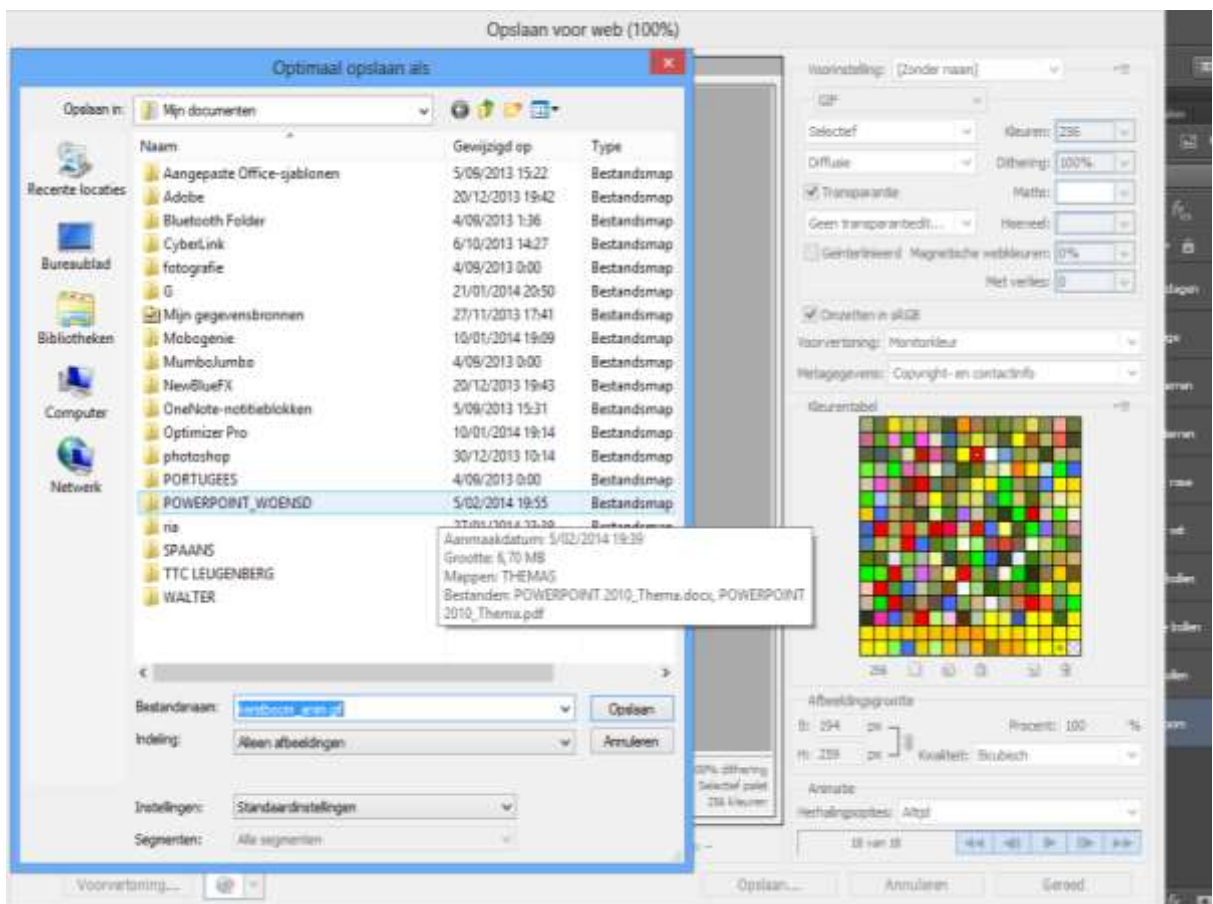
Opslaan voor web (100%)

Optimaal opslaan als

Opslaan in: Mijn documenten

Recente locaties
Bureaublad
Bibliotheken
Computer
Netwerk

| Naam | Gewijzigd op | Type |
|---|---|---|
| Aangepaste Office-sjablonen | 5/09/2013 15:22 | Bestandsmap |
| Adobe | 20/12/2013 19:42 | Bestandsmap |
| Bluetooth Folder | 4/09/2013 1:36 | Bestandsmap |
| CyberLink | 6/10/2013 14:27 | Bestandsmap |
| fotografie | 4/09/2013 0:00 | Bestandsmap |
| G | 21/01/2014 20:50 | Bestandsmap |
| Mijn gegevensbronnen | 27/11/2013 17:41 | Bestandsmap |
| Mobogenie | 10/01/2014 19:09 | Bestandsmap |
| MumboJumbo | 4/09/2013 0:00 | Bestandsmap |
| NewBlueFX | 20/12/2013 19:43 | Bestandsmap |
| OneNote-notitieblokken | 5/09/2013 15:31 | Bestandsmap |
| Optimizer Pro | 10/01/2014 19:14 | Bestandsmap |
| photoshop | 30/12/2013 10:14 | Bestandsmap |
| PORTUGEES | 4/09/2013 0:00 | Bestandsmap |
| POWERPOINT_WOENSD | 5/02/2014 19:55 | Bestandsmap |
| ria | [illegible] | Bestandsmap |
| SPAANS | | |
| TTC LEUGENBERG | | |
| WALTER | | |

Aanmaakdatum: 5/02/2014 19:39
Grootte: 6,70 MB
Mappen: THEMAS
Bestanden: POWERPOINT 2010_Thema.docx, POWERPOINT 2010_Thema.pdf

Bestandsnaam: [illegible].gif
Opslaan
Indeling: Alleen afbeeldingen
Annuleren

Instellingen: Standaardinstellingen
Segmenten: Alle segmenten

Voorinstelling: [Zonder naam]
GIF
Selectief
Kleuren: 256
Diffusie
Dithering: 100%
Transparantie
Matte:
Geen transparantiedit...
Hoeveel:
Geïnterlinieerd
Magnetische webkleuren: 0%
Met verlies: 0
Omzetten in sRGB
Voorvertoning: Monitorkleur
Metagegevens: Copyright- en contactinfo
Kleurentabel
256
Afbeeldingsgrootte
B: 194 px
H: 259 px
Procent: 100 %
Kwaliteit: Bicubisch
Animatie
Herhalingsopties: Altijd
18 van 18

100% dithering
Selectief palet
256 kleuren

Voorvertoning...
Opslaan...
Annuleren
Gereed